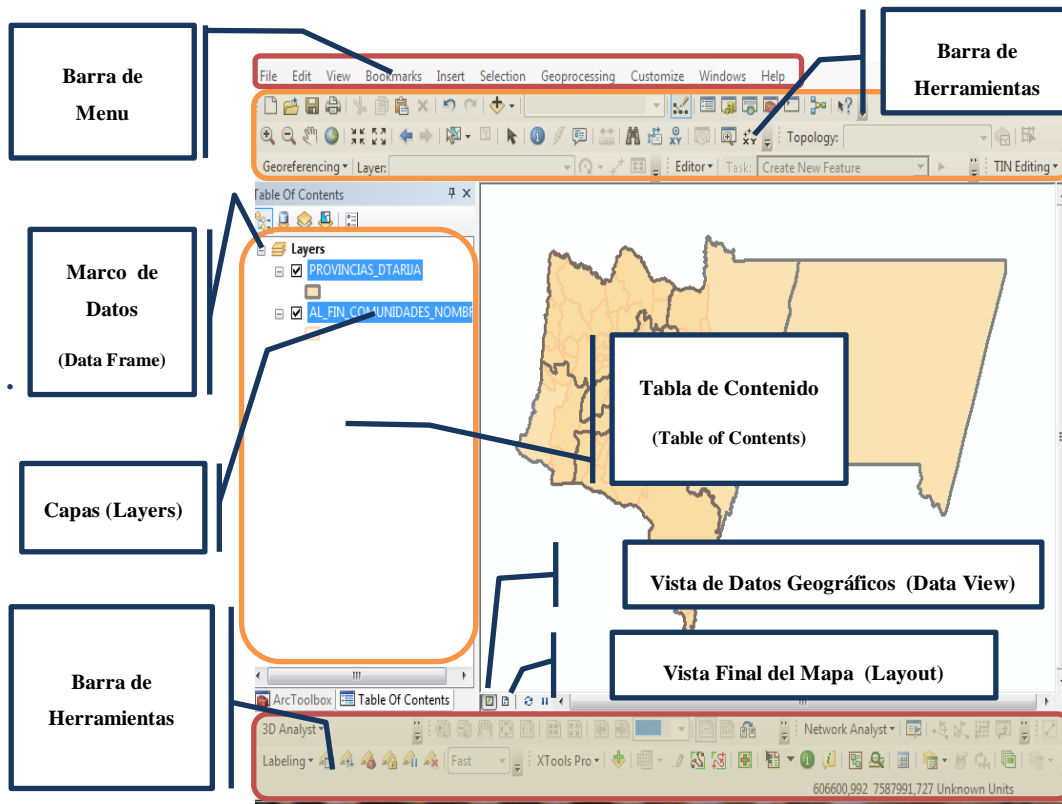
Barra de Menu

File Edit View Bookmarks Insert Selection Geoprocessing Customize Windows Help

Barra de Herramientas

Topology:

Georeferencing ▾ Layer: Editor ▾ Task: Create New Feature TIN Editing ▾

Table Of Contents

Layers

PROVINCIAS_DTARIJA

AL_FIN_COMUNIDADES_NOMBR

Marco de Datos (Data Frame)

Tabla de Contenido (Table of Contents)

Capas (Layers)

Vista de Datos Geográficos (Data View)

Vista Final del Mapa (Layout)

Barra de Herramientas

ArcToolbox Table Of Contents

3D Analyst ▾ Network Analyst ▾

Labeling ▾ Fast XTools Pro ▾

606600,992 7587991,727 Unknown Units